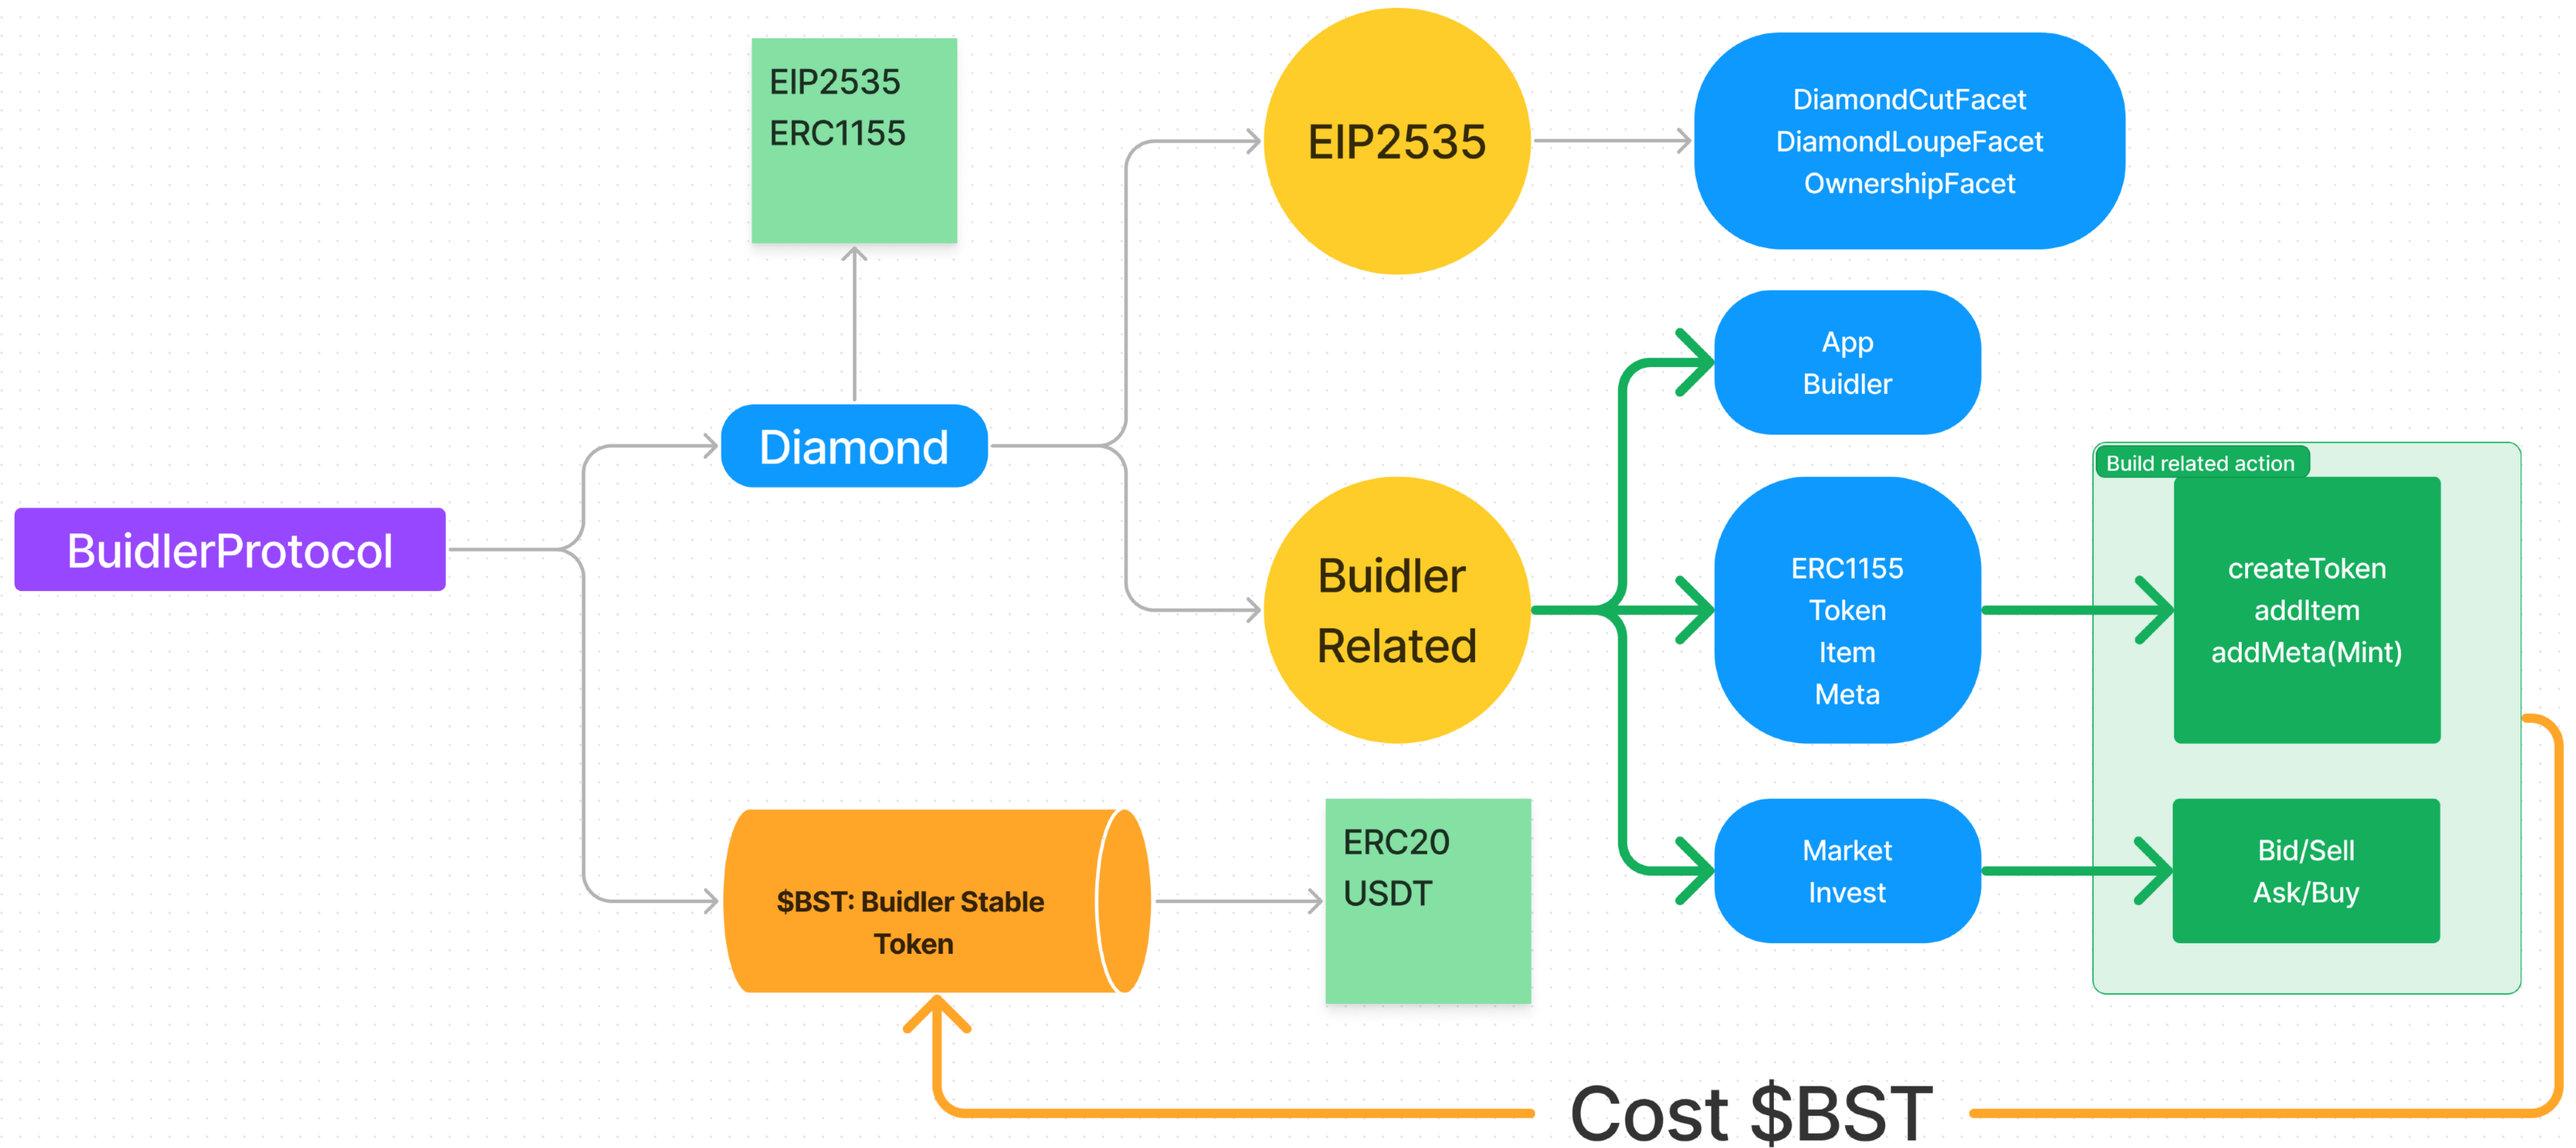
EIP2535
ERC1155

EIP2535

DiamondCutFacet
DiamondLoupeFacet
OwnershipFacet

App
Buidler

Diamond

Build related action

BuidlerProtocol

Buidler
Related

ERC1155
Token
Item
Meta

createToken
addItem
addMeta(Mint)

$BST: Buidler Stable Token

ERC20
USDT

Market
Invest

Bid/Sell
Ask/Buy

Cost $BST